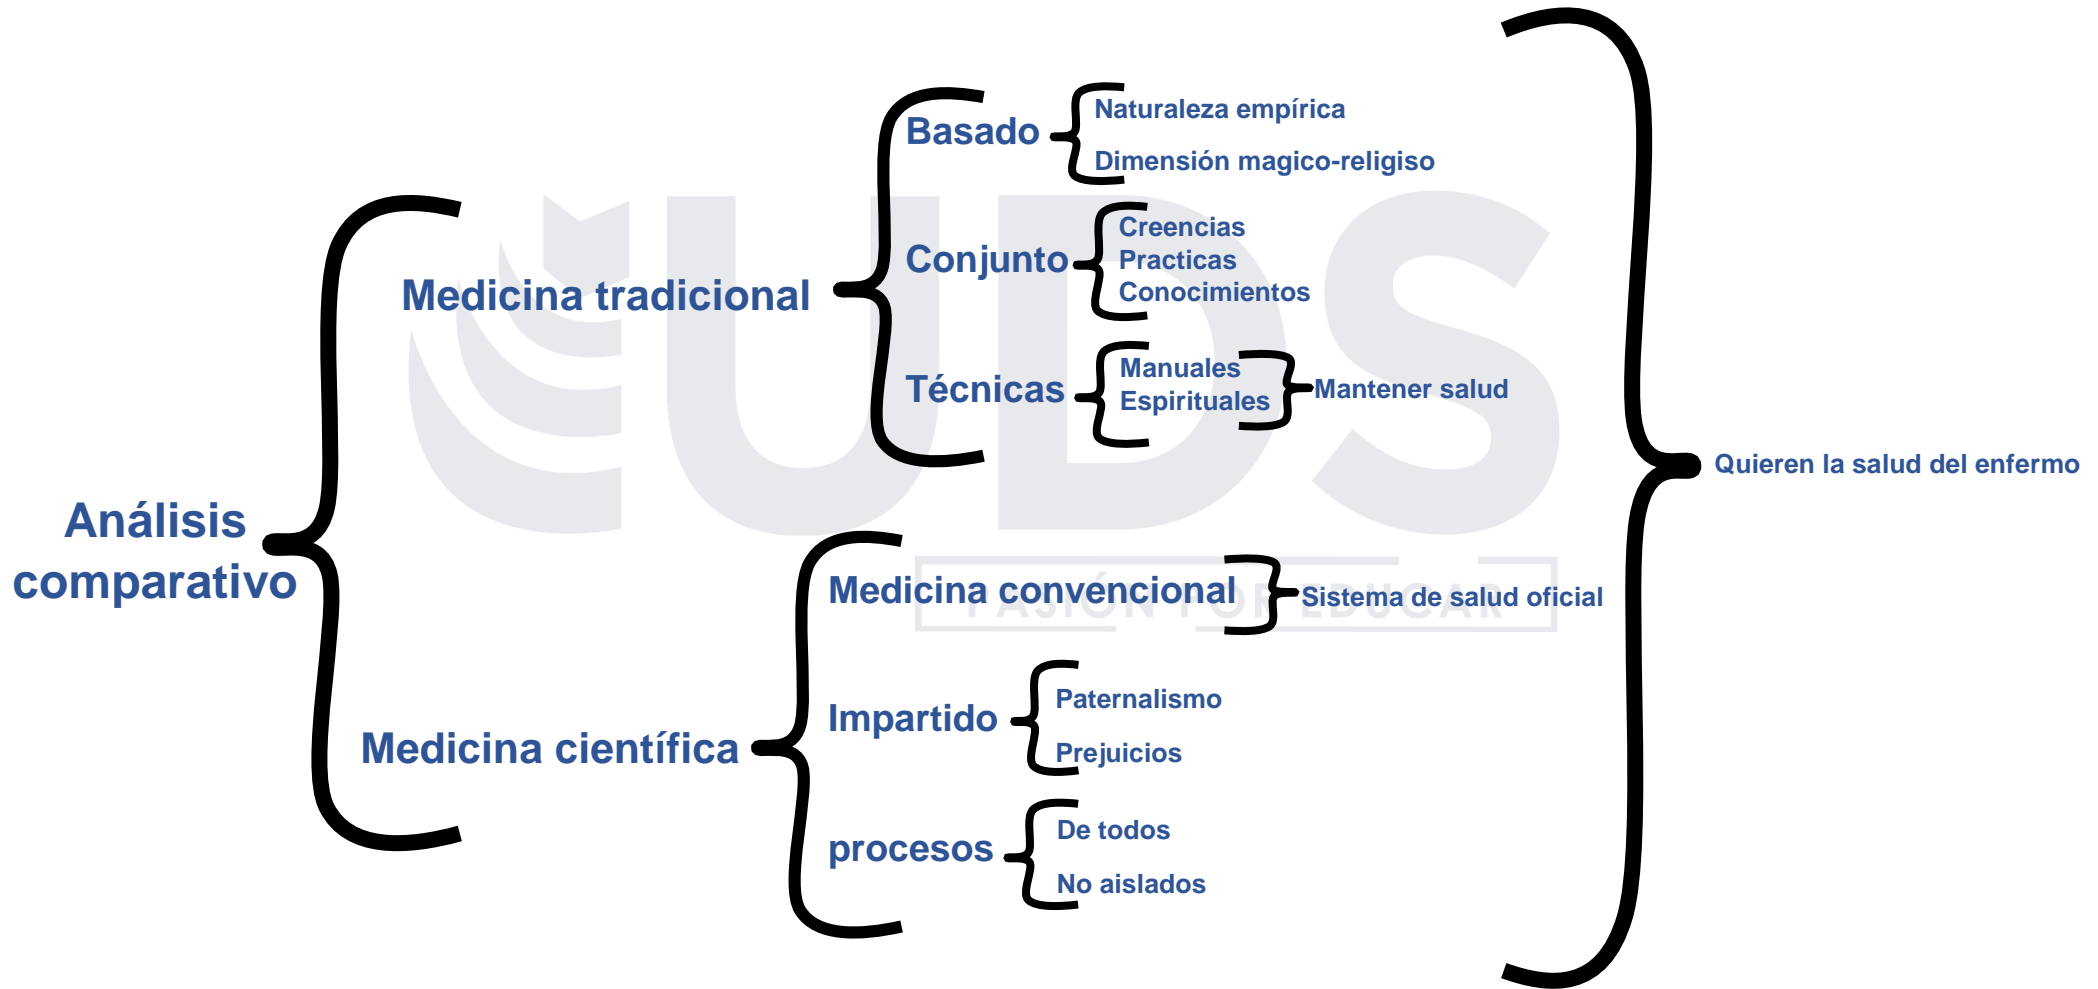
Análisis comparativo

Medicina tradicional

Basado
Naturaleza empírica
Dimensión magico-religiso

Conjunto
Creencias
Practicas
Conocimientos

Técnicas
Manuales
Espirituales
Mantener salud

Medicina científica

Medicina convencional
Sistema de salud oficial

Impartido
Paternalismo
Prejuicios

procesos
De todos
No aislados

Quieren la salud del enfermo

UDS
PASIÓN POR EDUCAR